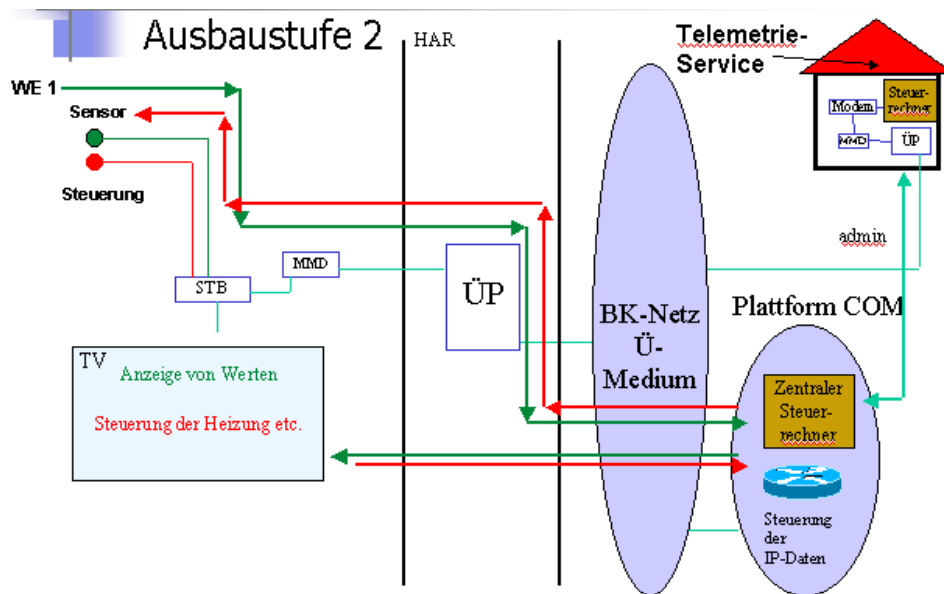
Ausbaustufe 2

HAR

Telemetrie-Service

Modem

Steuerrechner

MMD

ÜP

WE 1

Sensor

Steuerung

admin

MMD

STB

ÜP

BK-Netz
Ü-
Medium

Plattform COM

TV

Anzeige von Werten

Steuerung der Heizung etc.

Zentraler Steuerrechner

Steuerung der IP-Daten